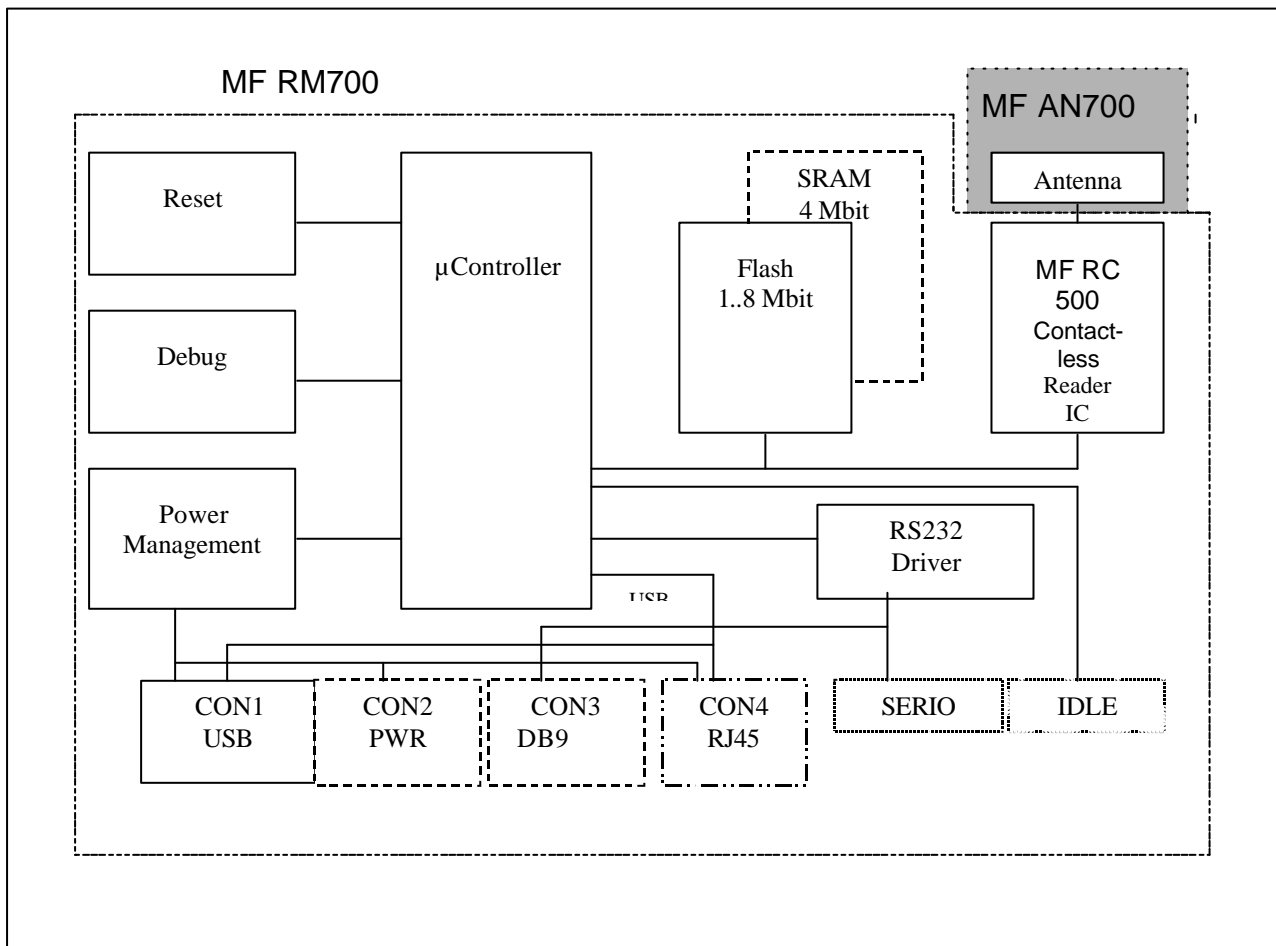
MF RM700

MF AN700

Antenna

Reset

µController

SRAM
4 Mbit

Flash
1..8 Mbit

MF RC 500 Contactless Reader IC

Debug

Power Management

RS232 Driver

USB

CON1 USB

CON2 PWR

CON3 DB9

CON4 RJ45

SERIO

IDLE